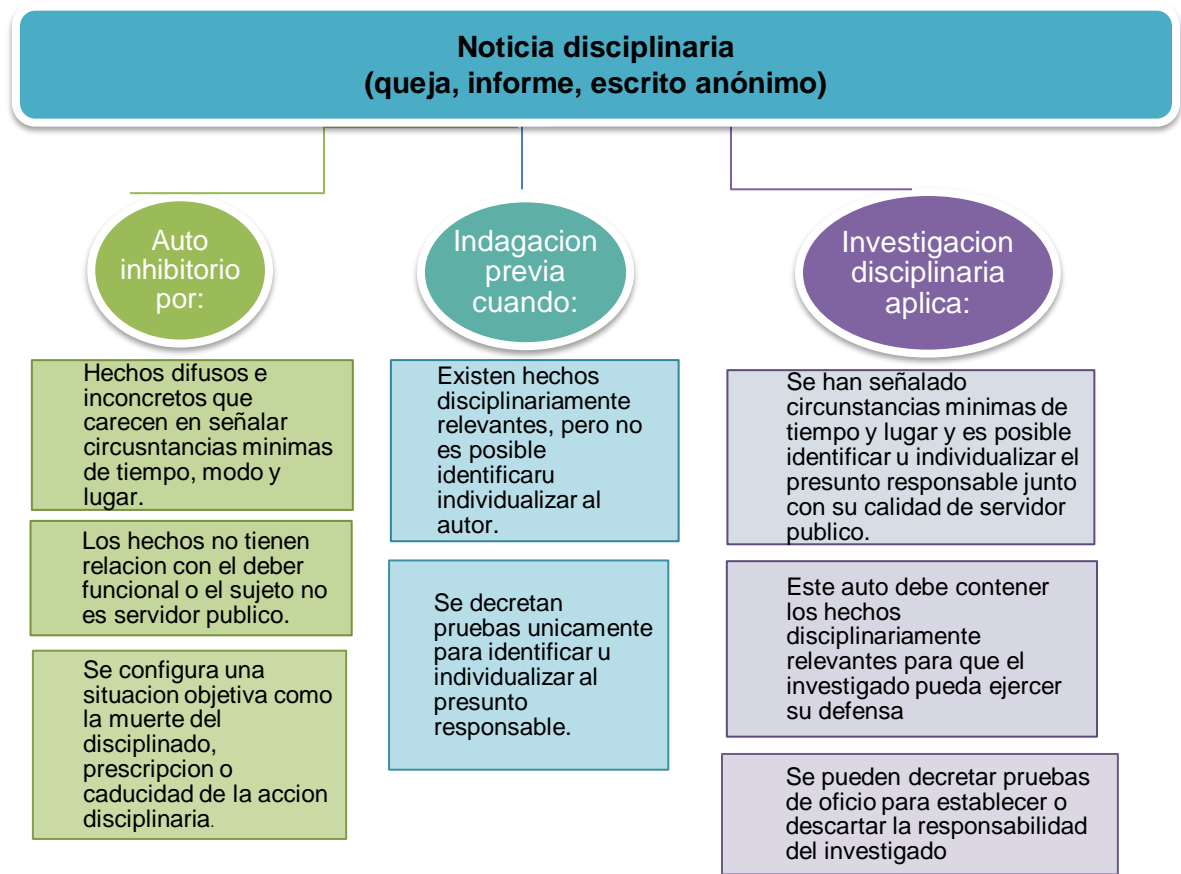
Noticia disciplinaria
(queja, informe, escrito anónimo)

Auto inhibitorio por:

Hechos difusos e inconcretos que carecen en señalar circusntancias minimas de tiempo, modo y lugar.

Los hechos no tienen relacion con el deber funcional o el sujeto no es servidor publico.

Se configura una situacion objetiva como la muerte del disciplinado, prescripcion o caducidad de la accion disciplinaria.

Indagacion previa cuando:

Existen hechos disciplinariamente relevantes, pero no es posible identificaru individualizar al autor.

Se decretan pruebas unicamente para identificar u individualizar al presunto responsable.

Investigacion disciplinaria aplica:

Se han señalado circunstancias minimas de tiempo y lugar y es posible identificar u individualizar el presunto responsable junto con su calidad de servidor publico.

Este auto debe contener los hechos disciplinariamente relevantes para que el investigado pueda ejercer su defensa

Se pueden decretar pruebas de oficio para establecer o descartar la responsabilidad del investigado